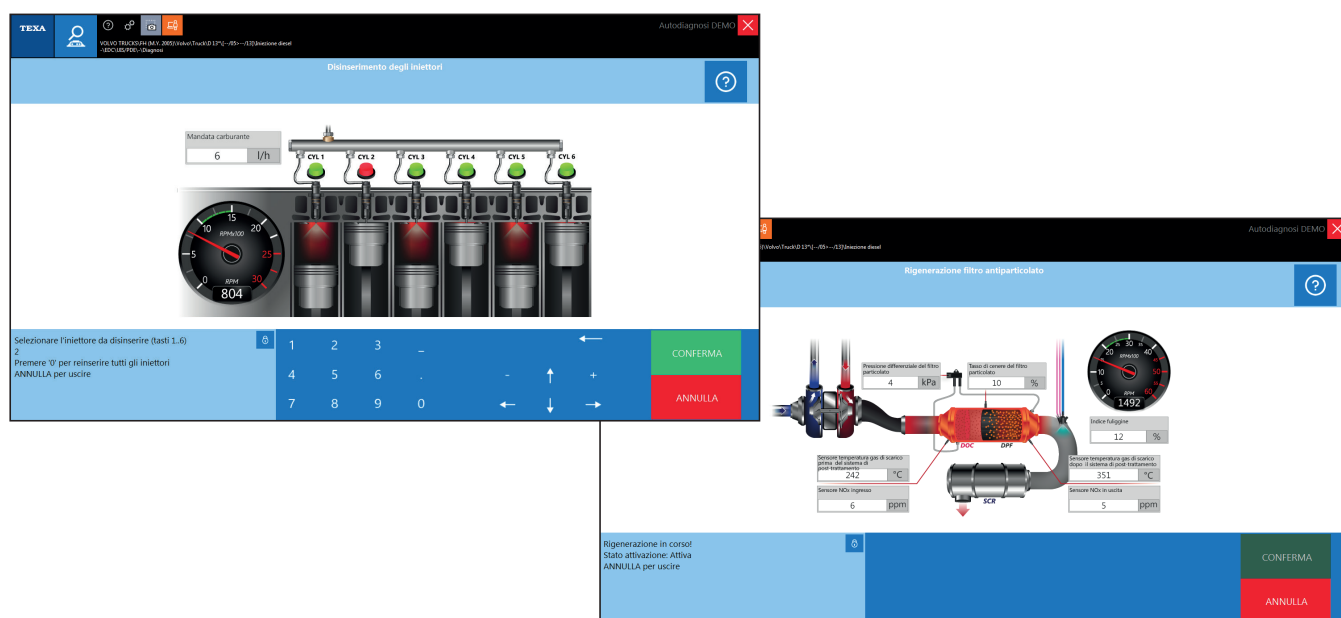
TEXA

Autodiagnosi DEMO

VOLVO TRUCKS\FH (M.Y. 2005)\Volvo\Truck\D 13*(--/05>--/13)\Iniezione diesel -\EDC\UIS\PDE\-\Diagnosi

Disinserimento degli iniettori

?

Mandata carburante
6 l/h

CYL 1 CYL 2 CYL 3 CYL 4 CYL 5 CYL 6

0 5 10 15 20 25 30
RPMx100
RPM
804

Selezionare l'iniettore da disinserire (tasti 1..6)
2
Premere '0' per reinserire tutti gli iniettori
ANNULLA per uscire

1 2 3 _ ←
4 5 6 . - ↑ +
7 8 9 0 ← ↓ →

CONFERMA
ANNULLA

Autodiagnosi DEMO

\Volvo\Truck\D 13*(--/05>--/13)\Iniezione diesel

Rigenerazione filtro antiparticolato

?

Pressione differenziale del filtro particolato
4 kPa

Tasso di cenere del filtro particolato
10 %

0 10 20 30 40 50 60
RPMx100
RPM
1492

Indice fuliggine
12 %

DOC DPF

Sensore temperatura gas di scarico prima del sistema di post-trattamento
242 °C

Sensore temperatura gas di scarico dopo il sistema di post-trattamento
351 °C

Sensore NOx ingresso
6 ppm

SCR

Sensore NOx in uscita
5 ppm

Rigenerazione in corso!
Stato attivazione: Attiva
ANNULLA per uscire

CONFERMA
ANNULLA